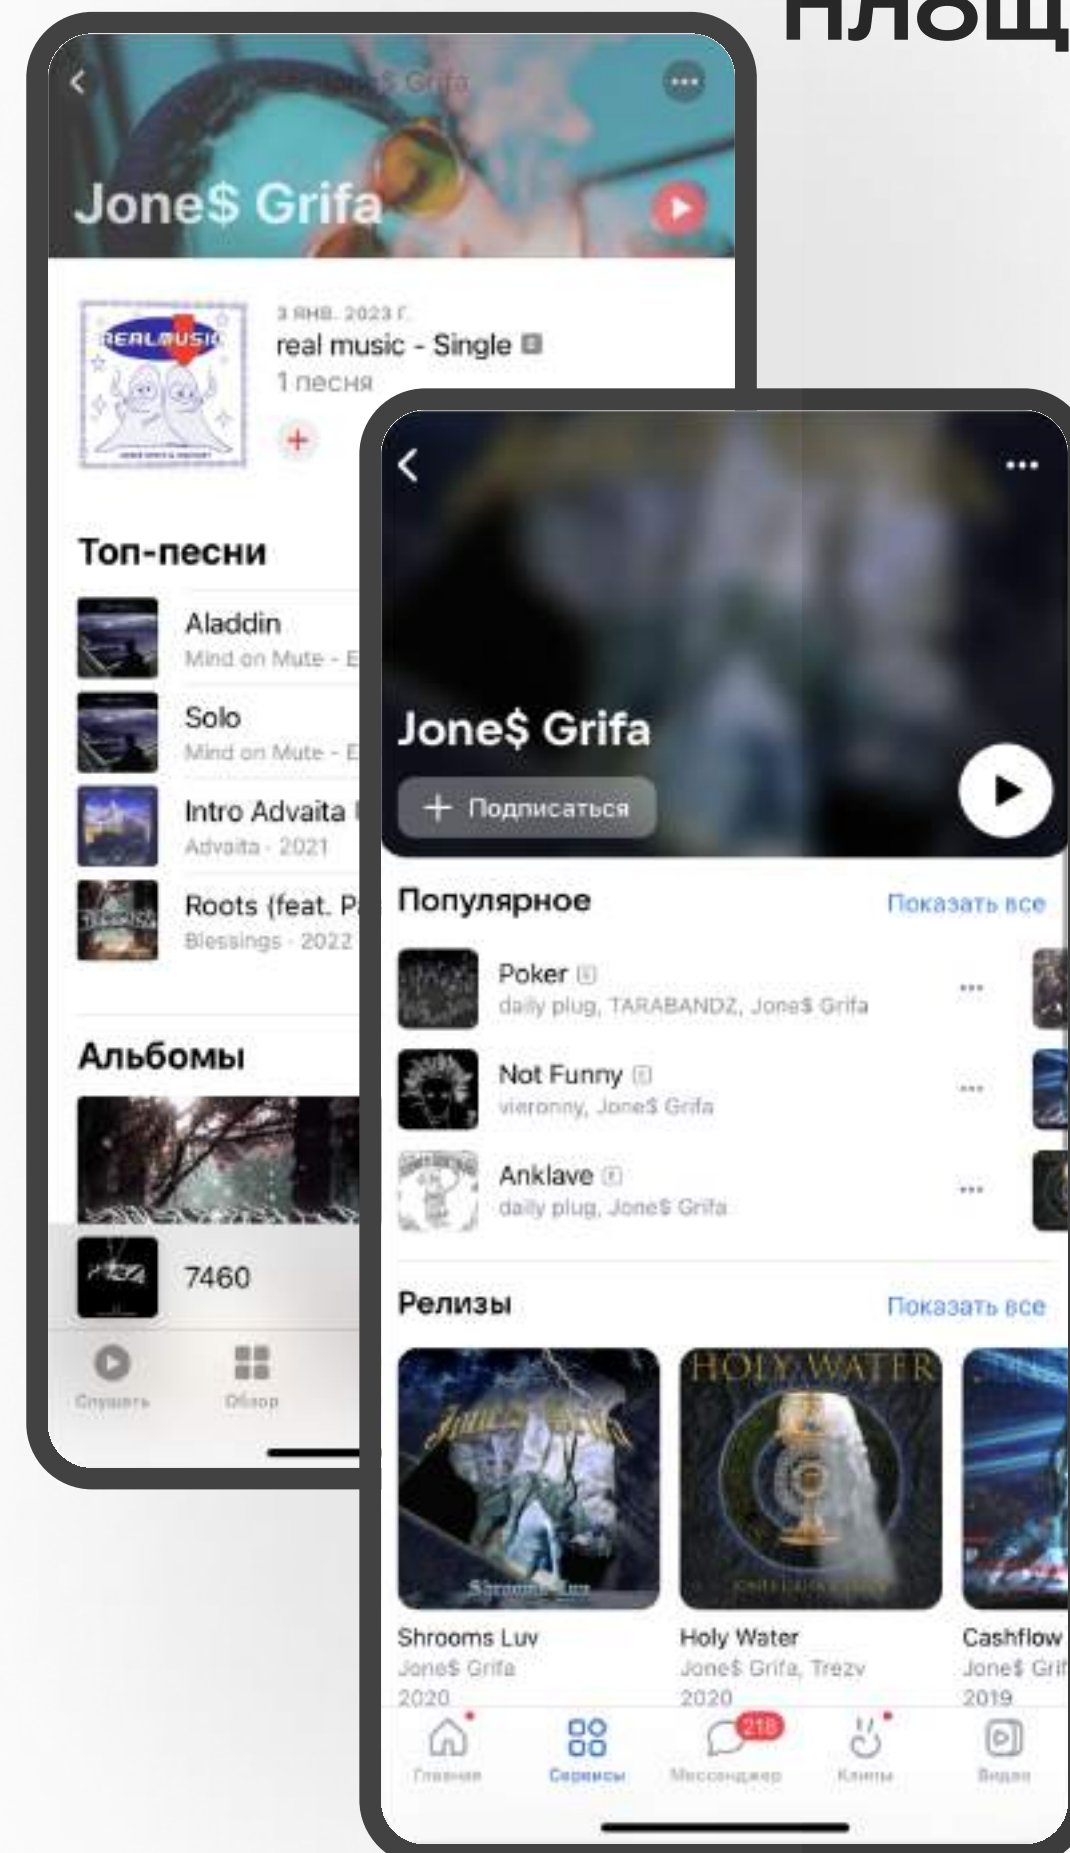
площ

Jone$ Grifa

Jone$ Grifa

3 ЯНВ. 2023 Г.
real music - Single
1 песня

+

Топ-песни

Aladdin
Mind on Mute - E

Solo
Mind on Mute - E

Intro Advaita
Advaita · 2021

Roots (feat. P
Blessings · 2022

Альбомы

7460

Слушать
Обзор

Jone$ Grifa

+ Подписаться

Популярное
Показать все

Poker
daily plug, TARABANDZ, Jone$ Grifa

Not Funny
vieronny, Jone$ Grifa

Anklave
daily plug, Jone$ Grifa

Релизы
Показать все

HOLY WATER

Shrooms Luv
Jone$ Grifa
2020

Holy Water
Jone$ Grifa, Trezv
2020

Cashflow
Jone$ Grif
2019

Главная
Сервисы
218
Мессенджер
Клипы
Видео